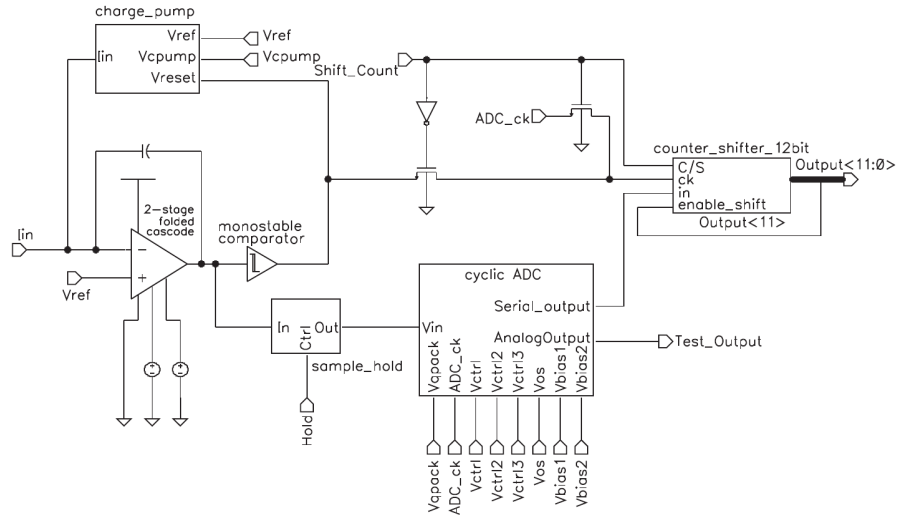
charge_pump
Iin
Vref
Vcpump
Vreset
Vref
Vcpump
Shift_Count
ADC_ck
counter_shifter_12bit
C/S
ck
in
enable_shift
Output<11:0>
Output<11>
2-stage folded cascode
monostable comparator
Iin
Vref
cyclic ADC
Serial_output
Vin
AnalogOutput
Test_Output
In
Ctrl
Out
sample_hold
Hold
Vapack
ADC_ck
Vctrl
Vctrl2
Vctrl3
Vos
Vbias1
Vbias2
Vapack
ADC_ck
Vctrl
Vctrl2
Vctrl3
Vos
Vbias1
Vbias2